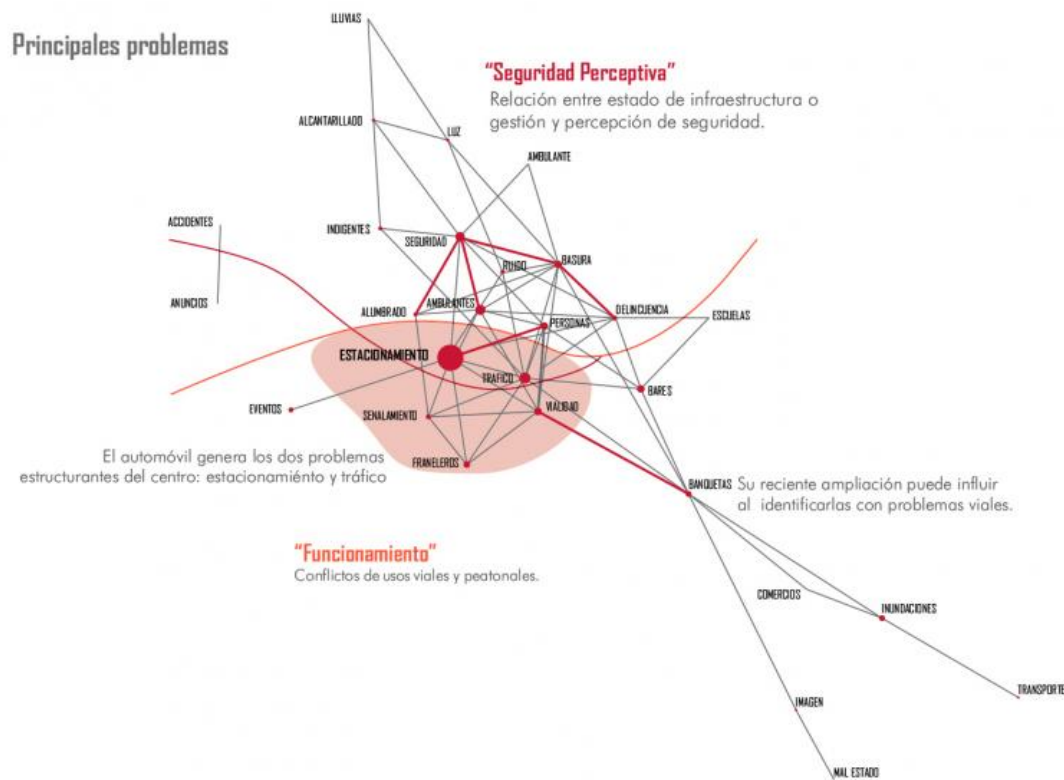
Principales problemas

LLUVIAS

"Seguridad Perceptiva"
Relación entre estado de infraestructura o gestión y percepción de seguridad.

ALCANTARILLADO
LUZ
AMBULANTE
ACCIDENTES
INDIGENTES
SEGURIDAD
BASURA
RUIDO
ANUNCIOS
ALUMBRADO
AMBULANTES
DELINCUENCIA
ESCUELAS
PERSONAS
ESTACIONAMIENTO
TRAFICO
BARES
EVENTOS
SENALAMIENTO
VIALIDAD
FRANELEROS

El automóvil genera los dos problemas estructurantes del centro: estacionamiénto y tráfico

BANQUETAS Su reciente ampliación puede influir al identificarlas con problemas viales.

"Funcionamiento"
Conflictos de usos viales y peatonales.

COMERCIOS
INUNDACIONES
TRANSPORTE
IMAGEN
MAL ESTADO